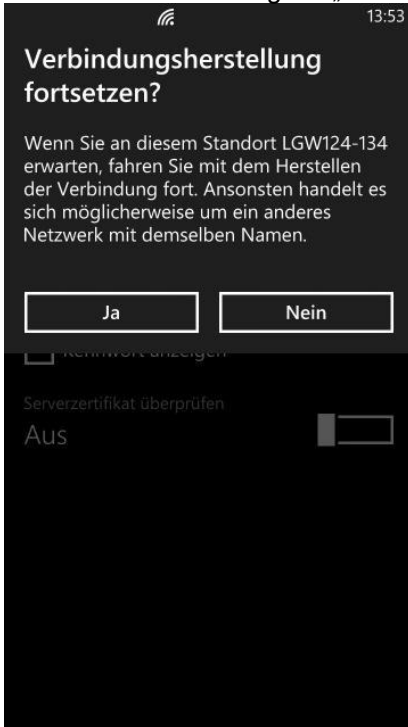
13:53

Verbindungsherstellung fortsetzen?

Wenn Sie an diesem Standort LGW124-134 erwarten, fahren Sie mit dem Herstellen der Verbindung fort. Ansonsten handelt es sich möglicherweise um ein anderes Netzwerk mit demselben Namen.

Ja

Nein

Kennwort anzeigen

Serverzertifikat überprüfen

Aus